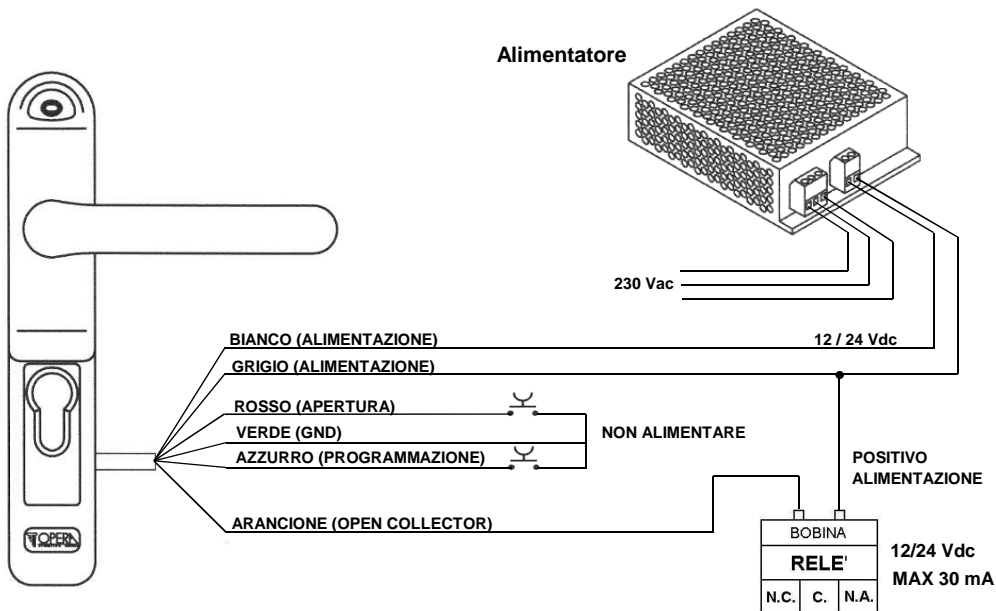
Alimentatore

230 Vac

BIANCO (ALIMENTAZIONE)

12 / 24 Vdc

GRIGIO (ALIMENTAZIONE)

ROSSO (APERTURA)

VERDE (GND)

NON ALIMENTARE

AZZURRO (PROGRAMMAZIONE)

POSITIVO ALIMENTAZIONE

ARANCIONE (OPEN COLLECTOR)

OPERA

BOBINA

RELE'

12/24 Vdc
MAX 30 mA

N.C. C. N.A.